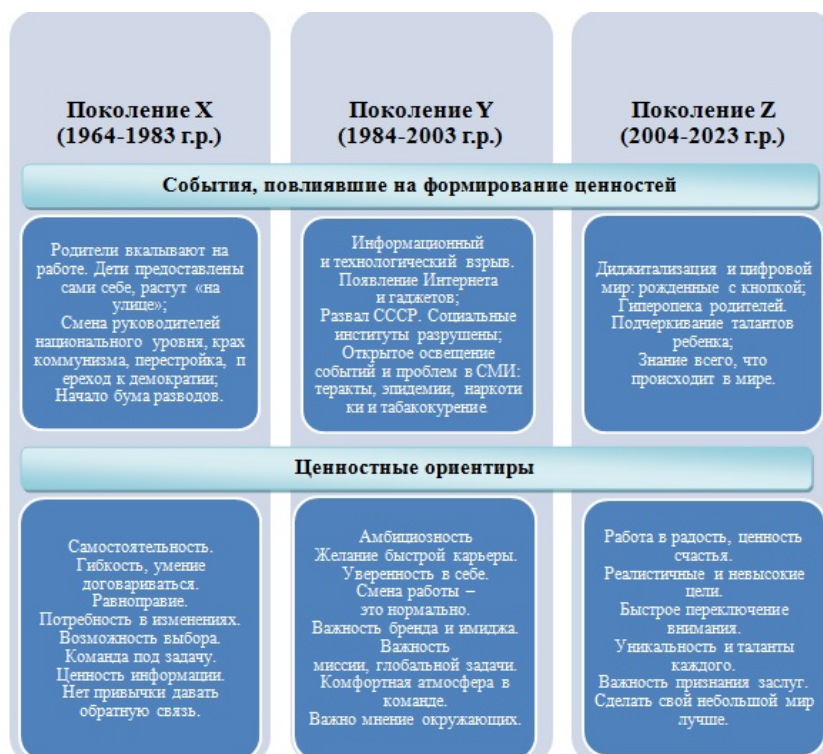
Поколение X
(1964-1983 г.р.)

Поколение Y
(1984-2003 г.р.)

Поколение Z
(2004-2023 г.р.)

События, повлиявшие на формирование ценностей

Родители вкалывают на работе. Дети предоставлены сами себе, растут «на улице»;
Смена руководителей национального уровня, крах коммунизма, перестройка, переход к демократии;
Начало бума разводов.

Информационный и технологический взрыв.
Появление Интернета и гаджетов;
Развал СССР. Социальные институты разрушены;
Открытое освещение событий и проблем в СМИ: теракты, эпидемии, наркотики и табакокурение

Диджитализация и цифровой мир: рожденные с кнопкой;
Гиперопека родителей.
Подчеркивание талантов ребенка;
Знание всего, что происходит в мире.

Ценностные ориентиры

Самостоятельность.
Гибкость, умение договариваться.
Равноправие.
Потребность в изменениях.
Возможность выбора.
Команда под задачу.
Ценность информации.
Нет привычки давать обратную связь.

Амбициозность
Желание быстрой карьеры.
Уверенность в себе.
Смена работы – это нормально.
Важность бренда и имиджа.
Важность миссии, глобальной задачи.
Комфортная атмосфера в команде.
Важно мнение окружающих.

Работа в радость, ценность счастья.
Реалистичные и невысокие цели.
Быстрое переключение внимания.
Уникальность и таланты каждого.
Важность признания заслуг.
Сделать свой небольшой мир лучше.